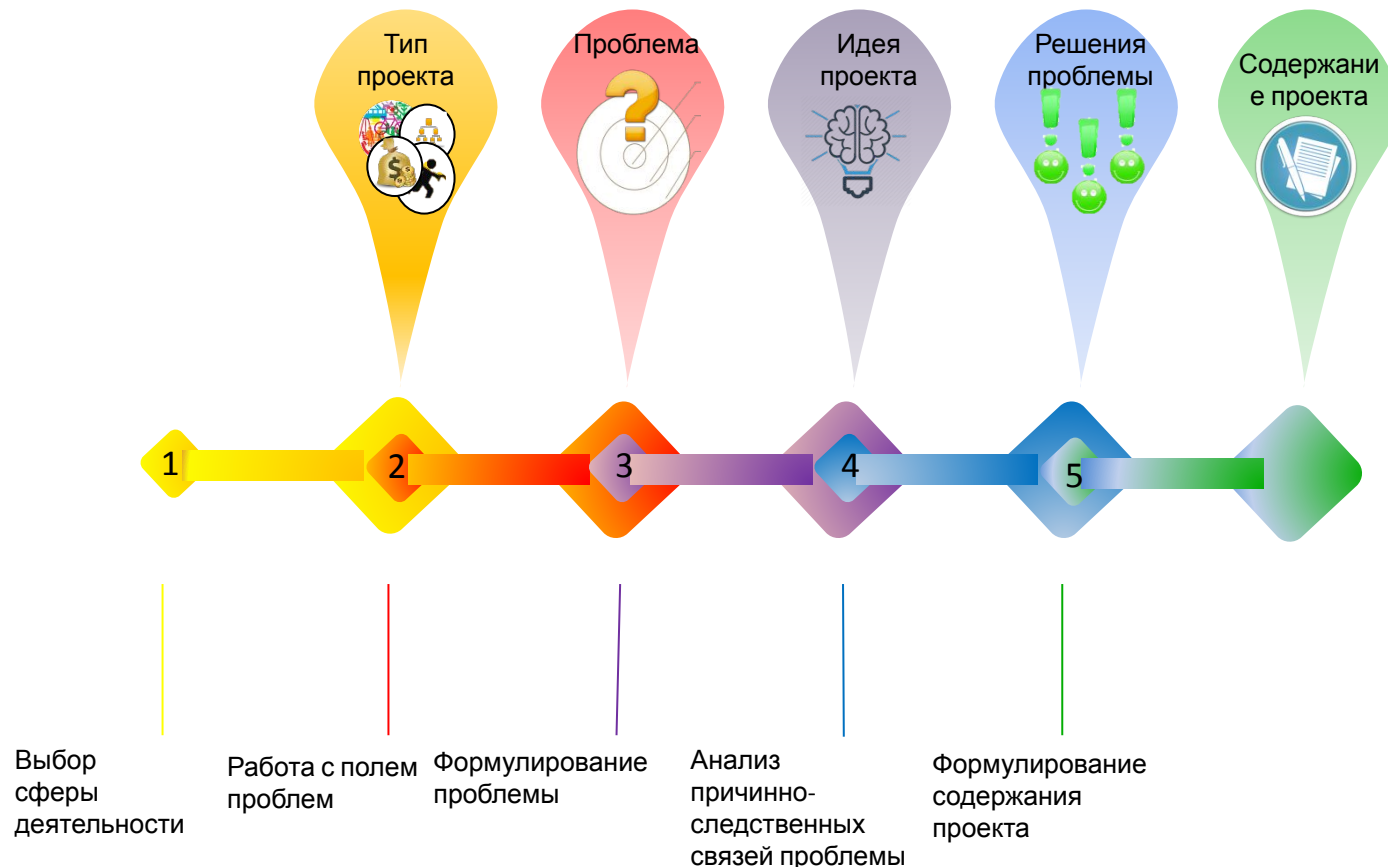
Тип проекта

Проблема

Идея проекта

Решения проблемы

Содержани е проекта

1

2

3

4

5

Выбор сферы деятельности

Работа с полем проблем

Формулирование проблемы

Анализ причинно-следственных связей проблемы

Формулирование содержания проекта